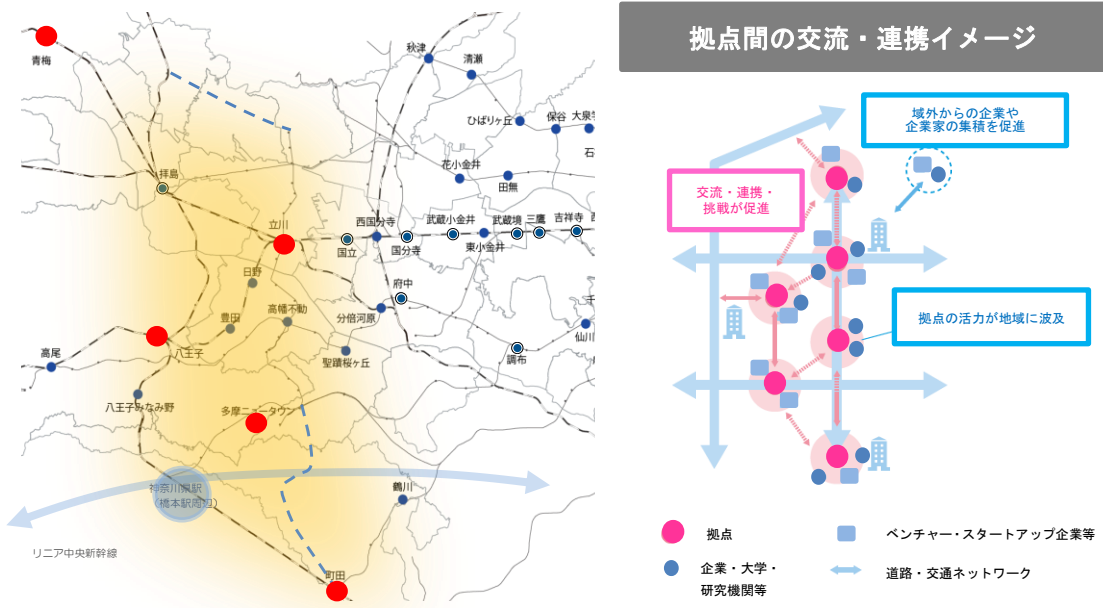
青梅
秋津
清瀬
ひばりヶ丘
保谷
大泉学
石
花小金井
田無
拝島
立川
西国分寺
武蔵小金井
武蔵境
三鷹
吉祥寺
国立
国分寺
東小金井
日野
府中
豊田
高幡不動
分倍河原
八王子
高尾
聖蹟桜ヶ丘
調布
仙川
八王子みなみ野
多摩ニュータウン
神奈川県駅（橋本駅周辺）
鶴川
リニア中央新幹線
町田

拠点間の交流・連携イメージ

域外からの企業や企業家の集積を促進
交流・連携・挑戦が促進
拠点の活力が地域に波及

拠点
ベンチャー・スタートアップ企業等
企業・大学・研究機関等
道路・交通ネットワーク